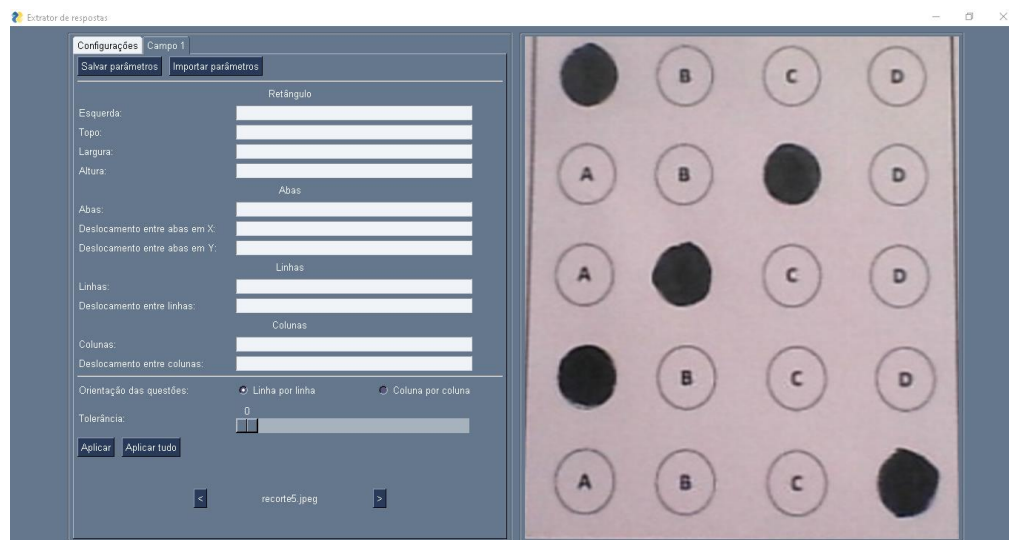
Extrator de respostas

Configurações | Campo 1

Salvar parâmetros | Importar parâmetros

Retângulo

Esquerda:

Topo:

Largura:

Altura:

Abas

Abas:

Deslocamento entre abas em X:

Deslocamento entre abas em Y:

Linhas

Linhas:

Deslocamento entre linhas:

Colunas

Colunas:

Deslocamento entre colunas:

Orientação das questões: Linha por linha Coluna por coluna

Tolerância: 0

Aplicar | Aplicar tudo

< recorte5.jpeg >

B C D
A B D
A C D
B C D
A B C